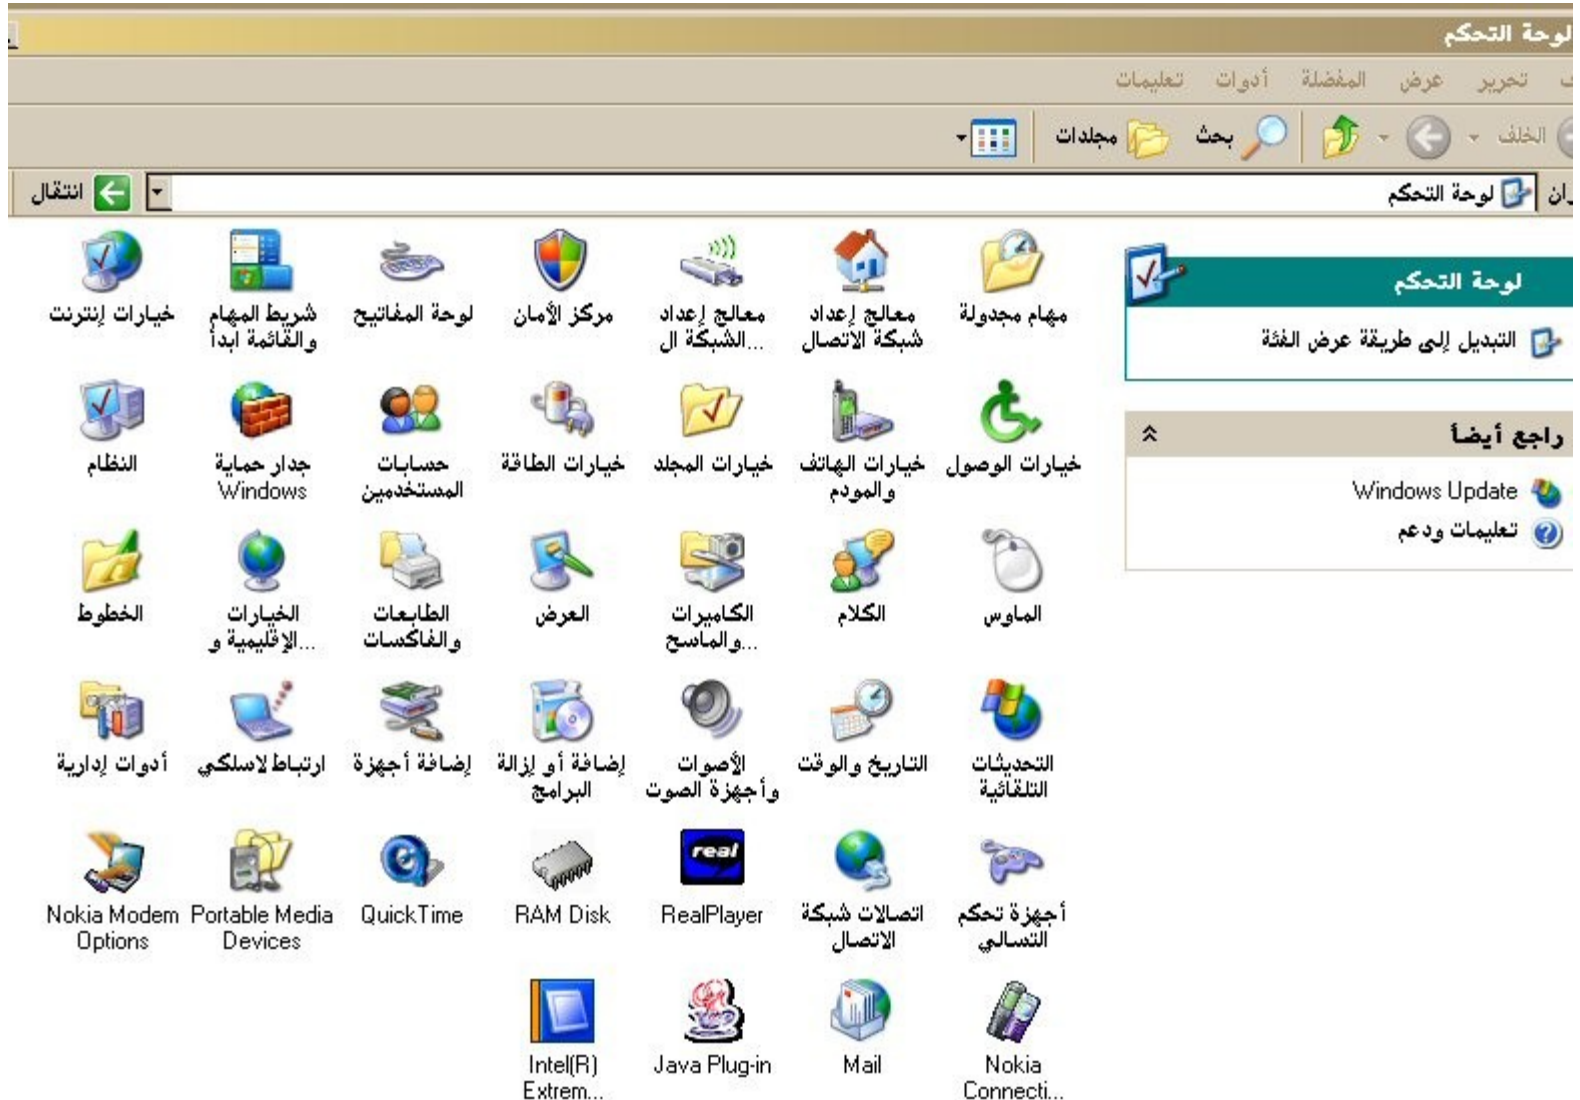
لوحة التحكم

ف تحرير عرض المفضلة أدوات تعليمات

الخلف بحث مجلدات

ان لوحة التحكم انتقال

لوحة التحكم

التبديل إلى طريقة عرض الفئة

راجع أيضاً

Windows Update

تعليمات ودعم

مهام مجدولة
معالج إعداد شبكة الاتصال
معالج إعداد الشبكة ال...
مركز الأمان
لوحة المفاتيح
شريط المهام والقائمة ابدأ
خيارات إنترنت

خيارات الوصول
خيارات الهاتف والمودم
خيارات المجلد
خيارات الطاقة
حسابات المستخدمين
جدار حماية Windows
النظام

الماوس
الكلام
الكاميرات والماسح...
العرض
الطابعات والفاكسات
الخيارات الإقليمية و...
الخطوط

التحديثات التلقائية
التاريخ والوقت
الأصوات وأجهزة الصوت
إضافة أو إزالة البرامج
إضافة أجهزة
ارتباط لاسلكي
أدوات إدارية

أجهزة تحكم التسالي
اتصالات شبكة الاتصال
real
RealPlayer
RAM Disk
QuickTime
Portable Media Devices
Nokia Modem Options

Nokia Connecti...
Mail
Java Plug-in
Intel(R) Extrem...